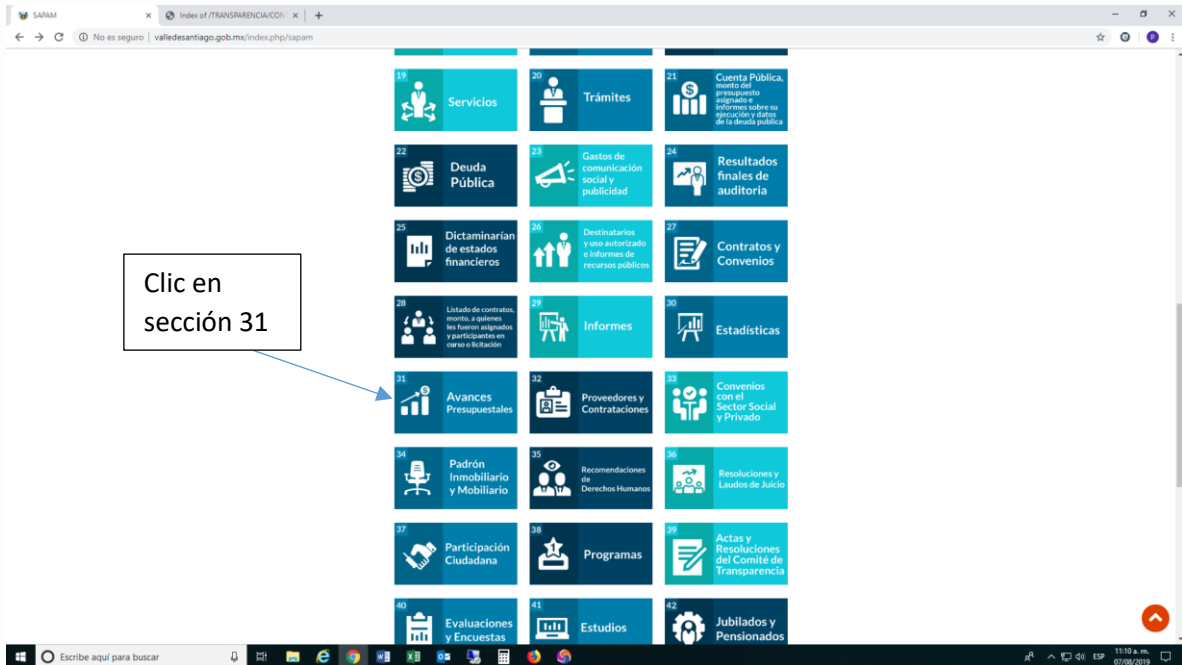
SAPAM
Index of /TRANSPARENCIA/CON
No es seguro | valledesantiago.gob.mx/index.php/sapam

19 Servicios
20 Trámites
21 Cuenta Pública, monto del presupuesto asignado e informes sobre su ejecución y datos de la deuda publica
22 Deuda Pública
23 Gastos de comunicación social y publicidad
24 Resultados finales de auditoria
25 Dictaminarían de estados financieros
26 Destinatarios y uso autorizado e informes de recursos públicos
27 Contratos y Convenios
28 Listado de contratos, monto, a quienes les fueron asignados y participantes en curso o licitación
29 Informes
30 Estadísticas
31 Avances Presupuestales
32 Proveedores y Contrataciones
33 Convenios con el Sector Social y Privado
34 Padrón Inmobiliario y Mobiliario
35 Recomendaciones de Derechos Humanos
36 Resoluciones y Laudos de Juicio
37 Participación Ciudadana
38 Programas
39 Actas y Resoluciones del Comité de Transparencia
40 Evaluaciones y Encuestas
41 Estudios
42 Jubilados y Pensionados

Clic en sección 31

Escribe aquí para buscar
ESP 11:10 a. m. 07/08/2019